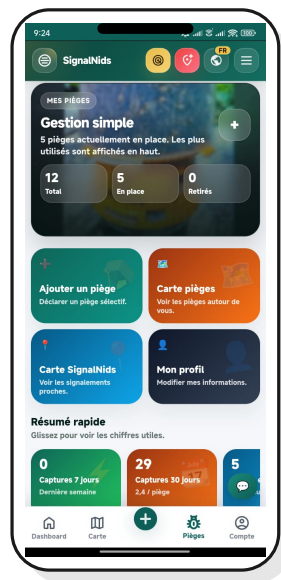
9:24

SignalNids

FR

MES PIÈGES

Gestion simple

5 pièges actuellement en place. Les plus utilisés sont affichés en haut.

+

12
Total

5
En place

0
Retirés

Ajouter un piège
Déclarer un piège sélectif.

Carte pièges
Voir les pièges autour de vous.

Carte SignalNids
Voir les signalements proches.

Mon profil
Modifier mes informations.

Résumé rapide
Glissez pour voir les chiffres utiles.

0
Captures 7 jours
Dernière semaine

29
Captures 30 jours
2,4 / piège

5

Dashboard

Carte

+

Pièges

Compte